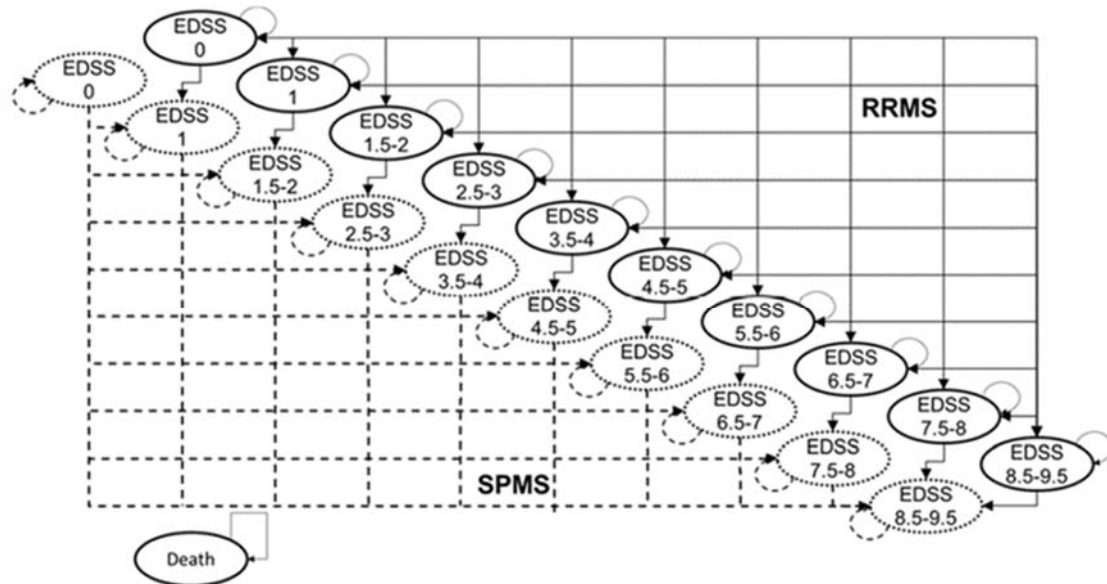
EDSS
0

EDSS
0

EDSS
1

EDSS
1

RRMS

EDSS
1.5-2

EDSS
1.5-2

EDSS
2.5-3

EDSS
2.5-3

EDSS
3.5-4

EDSS
3.5-4

EDSS
4.5-5

EDSS
4.5-5

EDSS
5.5-6

EDSS
5.5-6

EDSS
6.5-7

EDSS
6.5-7

EDSS
7.5-8

EDSS
7.5-8

EDSS
8.5-9.5

SPMS

EDSS
8.5-9.5

Death